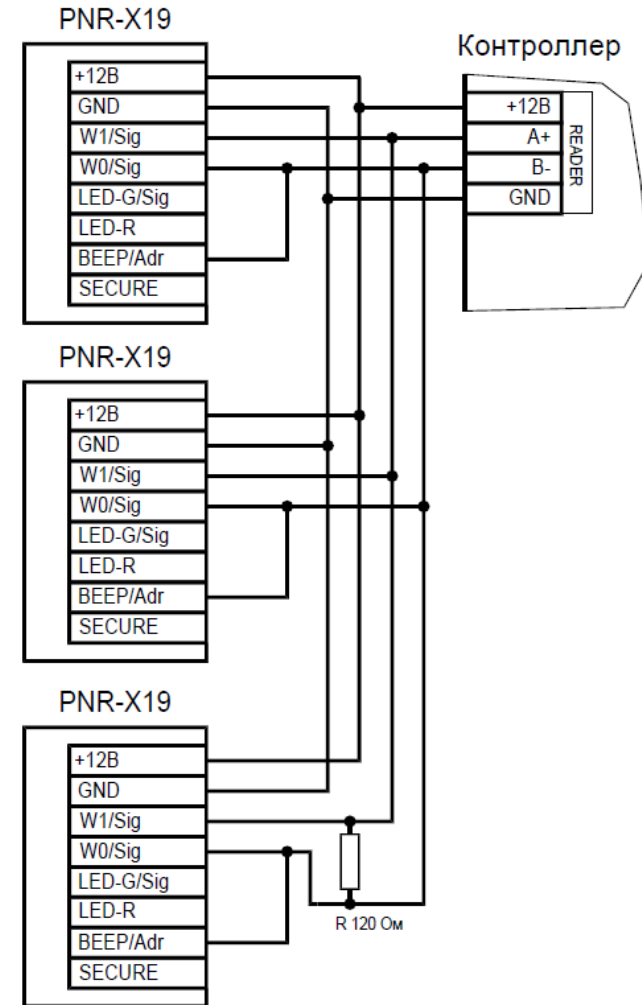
PNR-X19

+12В
GND
W1/Sig
W0/Sig
LED-G/Sig
LED-R
BEEP/Adr
SECURE

Контроллер

+12В
A+
B-
GND

READER

PNR-X19

+12В
GND
W1/Sig
W0/Sig
LED-G/Sig
LED-R
BEEP/Adr
SECURE

PNR-X19

+12В
GND
W1/Sig
W0/Sig
LED-G/Sig
LED-R
BEEP/Adr
SECURE

R 120 Ом